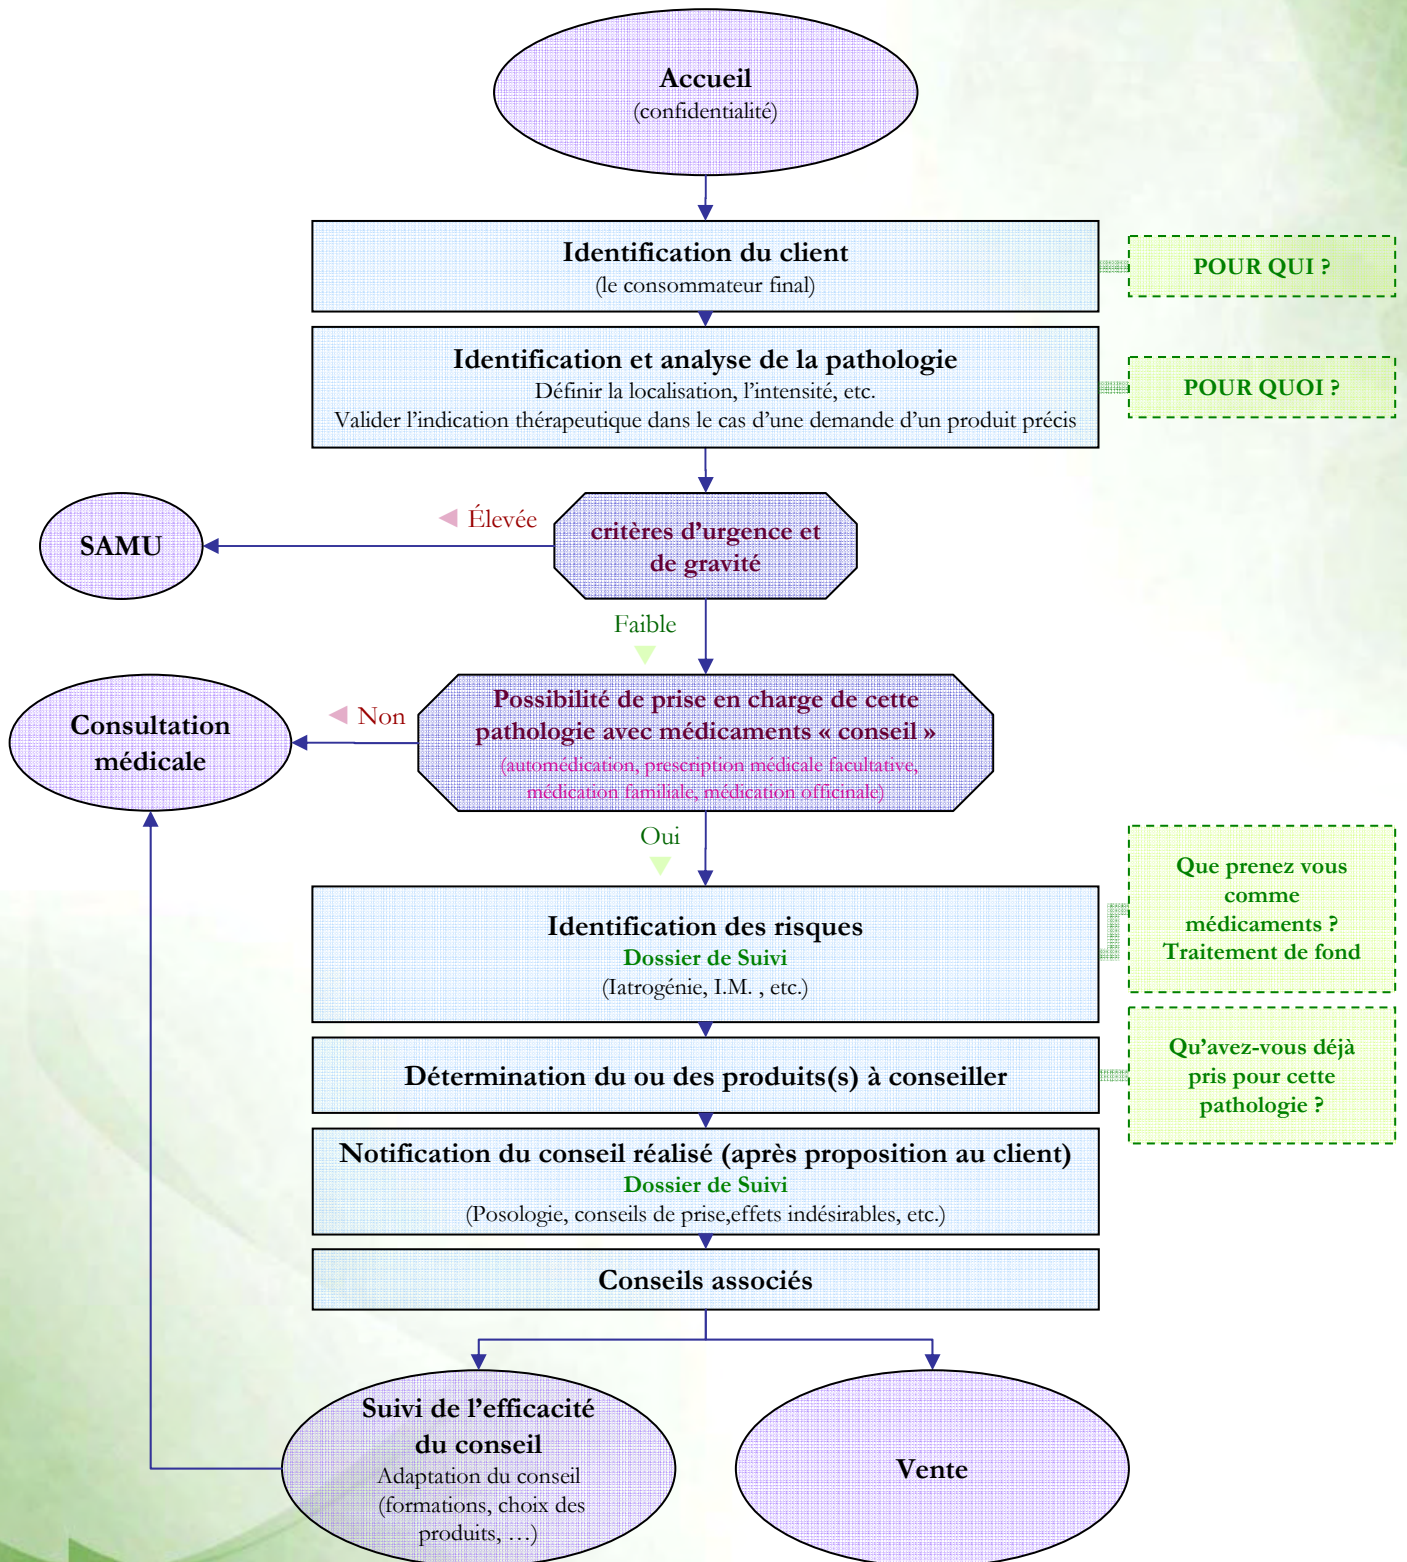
Accueil
(confidentialité)

Identification du client
(le consommateur final)

POUR QUI ?

Identification et analyse de la pathologie
Définir la localisation, l'intensité, etc.
Valider l'indication thérapeutique dans le cas d'une demande d'un produit précis

POUR QUOI ?

SAMU

Élevée

critères d'urgence et de gravité

Faible

Consultation médicale

Non

Possibilité de prise en charge de cette pathologie avec médicaments « conseil »
(automédication, prescription médicale facultative, médication familiale, médication officinale)

Oui

Identification des risques
Dossier de Suivi
(Iatrogénie, I.M. , etc.)

Que prenez vous comme médicaments ?
Traitement de fond

Détermination du ou des produits(s) à conseiller

Qu'avez-vous déjà pris pour cette pathologie ?

Notification du conseil réalisé (après proposition au client)
Dossier de Suivi
(Posologie, conseils de prise,effets indésirables, etc.)

Conseils associés

Suivi de l'efficacité du conseil
Adaptation du conseil
(formations, choix des produits, …)

Vente